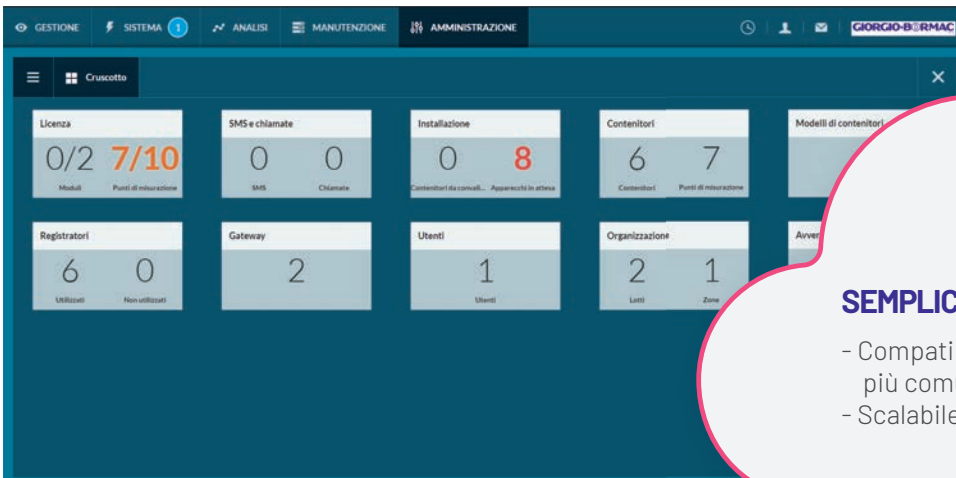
GESTIONE SISTEMA 1 ANALISI MANUTENZIONE AMMINISTRAZIONE GIORGIO-BORMAC

Cruscotto

Licenza
0/2 Moduli
7/10 Punti di misurazione

SMS e chiamate
0 SMS
0 Chiamate

Installazione
0 Contenitori da convali...
8 Apparecchi in attesa

Contenitori
6 Contenitori
7 Punti di misurazione

Modelli di contenitori

Registratori
6 Utilizzati
0 Non utilizzati

Gateway
2

Utenti
1 Utenti

Organizzazione
2 Lotti
1 Zone

Avve

SEMPLIC

- Compati
più com
- Scalabile